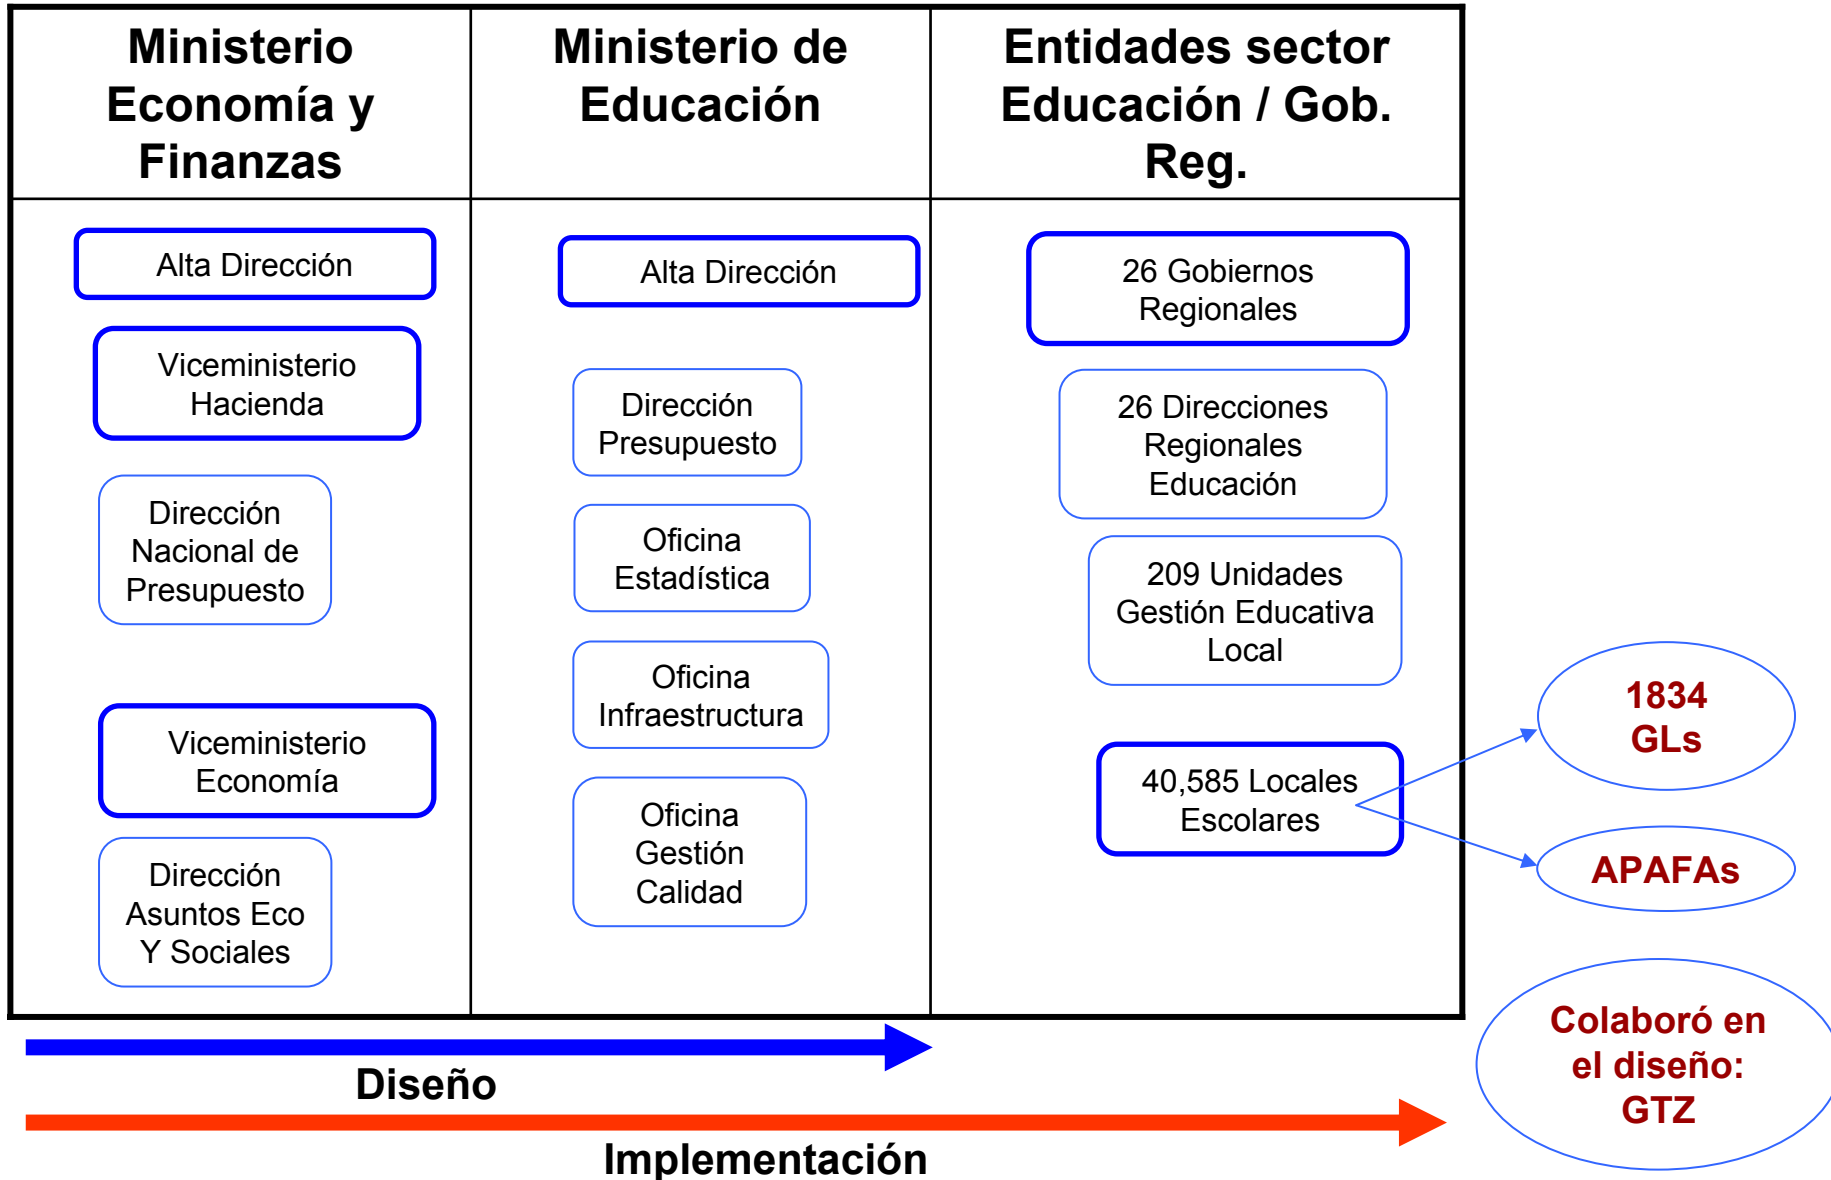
Ministerio Economía y Finanzas

Alta Dirección

Viceministerio Hacienda

Dirección Nacional de Presupuesto

Viceministerio Economía

Dirección Asuntos Eco Y Sociales

Ministerio de Educación

Alta Dirección

Dirección Presupuesto

Oficina Estadística

Oficina Infraestructura

Oficina Gestión Calidad

Entidades sector Educación / Gob. Reg.

26 Gobiernos Regionales

26 Direcciones Regionales Educación

209 Unidades Gestión Educativa Local

40,585 Locales Escolares

1834 GLs

APAFAs

Diseño

Implementación

Colaboró en el diseño: GTZ